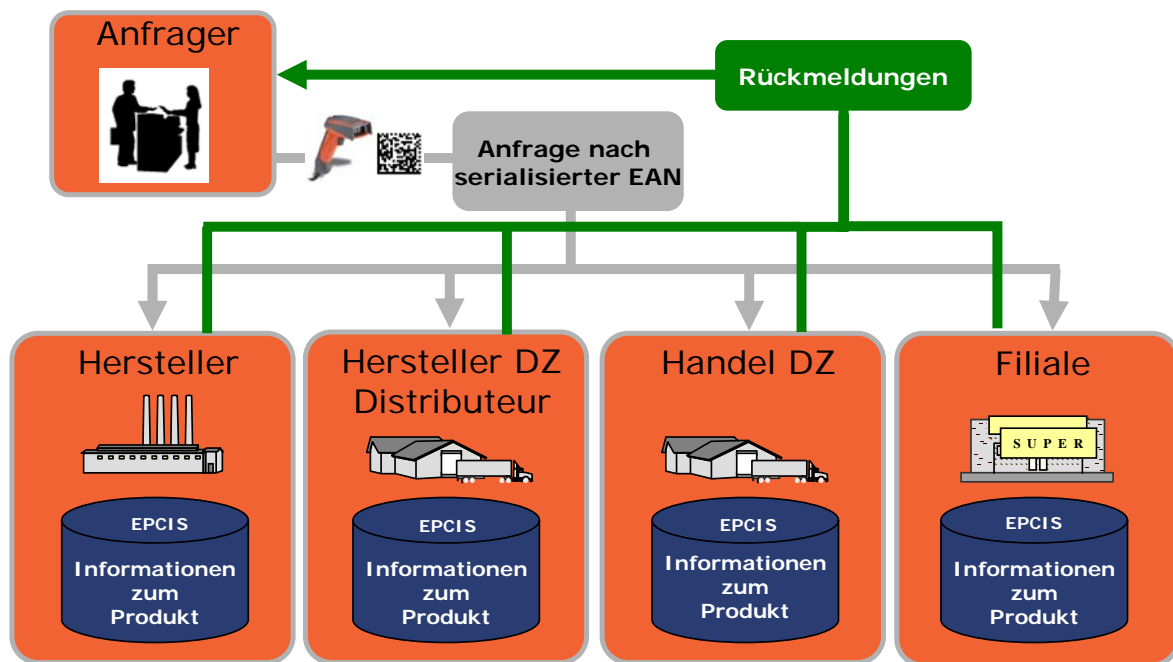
Anfrager

Rückmeldungen

Anfrage nach serialisierter EAN

Hersteller

EPCIS

Informationen zum Produkt

Hersteller DZ Distributeur

EPCIS

Informationen zum Produkt

Handel DZ

EPCIS

Informationen zum Produkt

Filiale

SUPER

EPCIS

Informationen zum Produkt